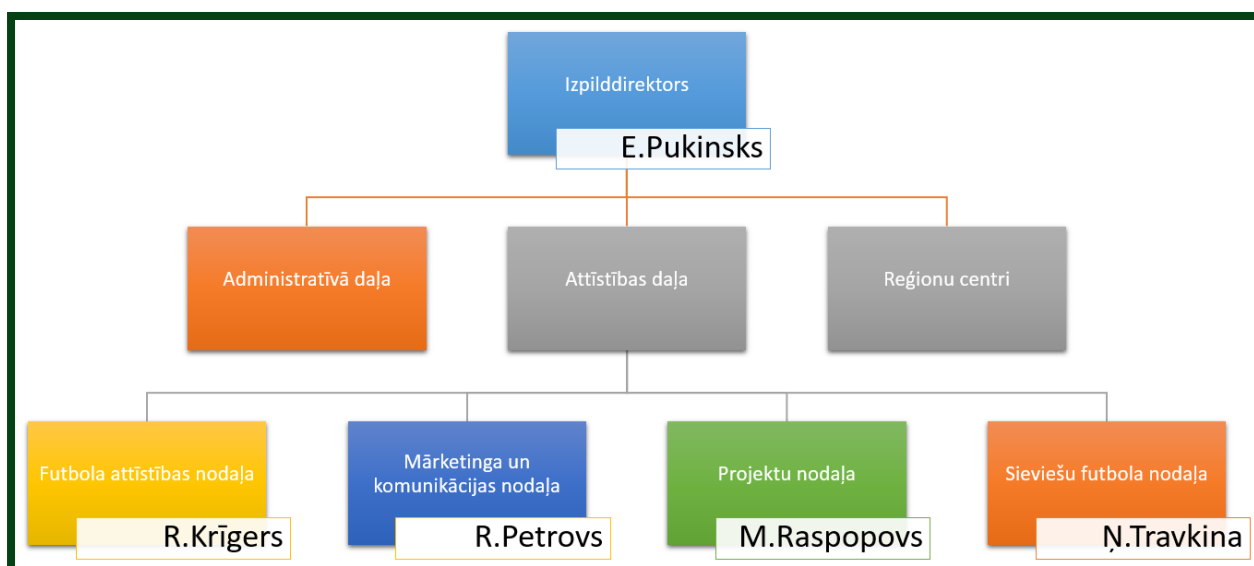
Izpilddirektors

E.Pukinsks

Administratīvā daļa

Attīstības daļa

Reģionu centri

Futbola attīstības nodaļa

R.Krīgers

Mārketinga un komunikācijas nodaļa

R.Petrovs

Projektu nodaļa

M.Raspopovs

Sieviešu futbola nodaļa

Ņ.Travkina